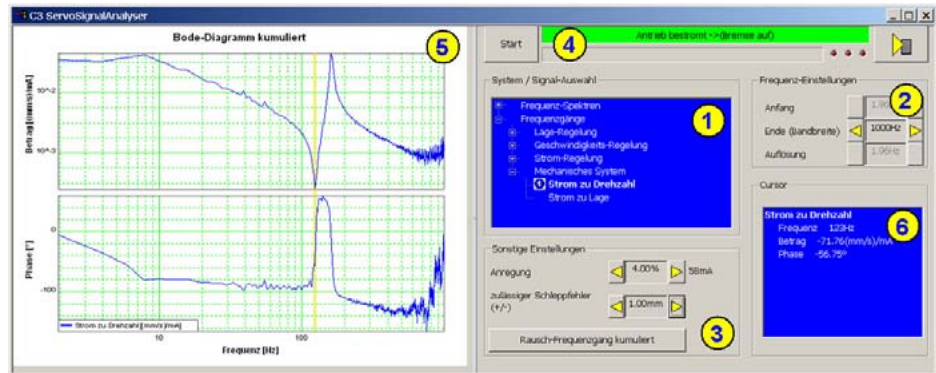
C3 ServoSignalAnalyser

Bode-Diagramm kumuliert

5

Betrag [(mm/s)/mA]

$10^{-2}$

$10^{-3}$

Phase [°]

0

-100

Strom zu Drehzahl [(mm/s)/mA]

10

100

Frequenz [Hz]

Start

4

Antrieb bestromt ->(Bremse auf)

System / Signal-Auswahl

1

Frequenz-Spektren
Frequenzgänge
Lage-Regelung
Geschwindigkeits-Regelung
Strom-Regelung
Mechanisches System
Strom zu Drehzahl
Strom zu Lage

Frequenz-Einstellungen

2

Anfang

1.00Hz

Ende (Bandbreite)

1000Hz

Auflösung

1.95Hz

Cursor

6

Strom zu Drehzahl
Frequenz 123Hz
Betrag -71.76(mm/s)/mA
Phase -56.75°

Sonstige Einstellungen

Anregung

4.00%

58mA

zulässiger Schleppfehler (+/-)

1.00mm

3

Rausch-Frequenzgang kumuliert